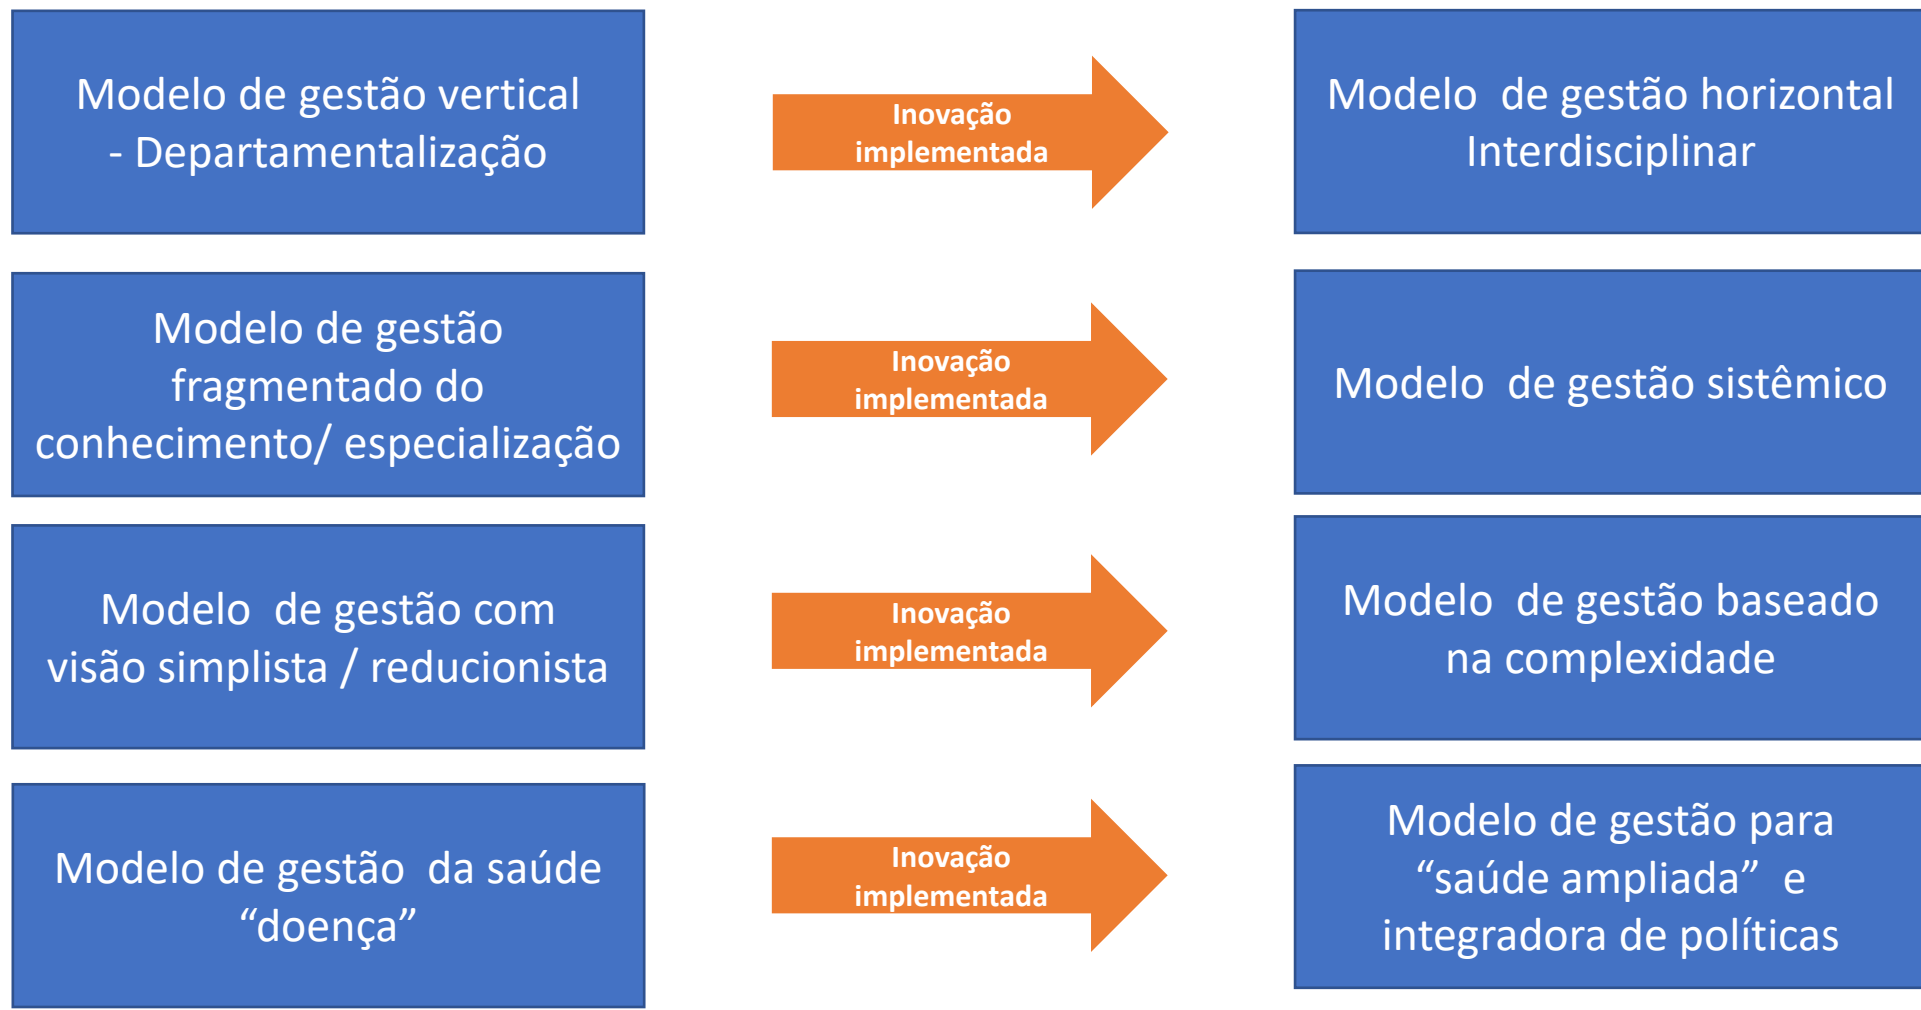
Modelo de gestão vertical - Departamentalização

Inovação implementada

Modelo de gestão horizontal Interdisciplinar

Modelo de gestão fragmentado do conhecimento/ especialização

Inovação implementada

Modelo de gestão sistêmico

Modelo de gestão com visão simplista / reducionista

Inovação implementada

Modelo de gestão baseado na complexidade

Modelo de gestão da saúde "doença"

Inovação implementada

Modelo de gestão para "saúde ampliada" e integradora de políticas